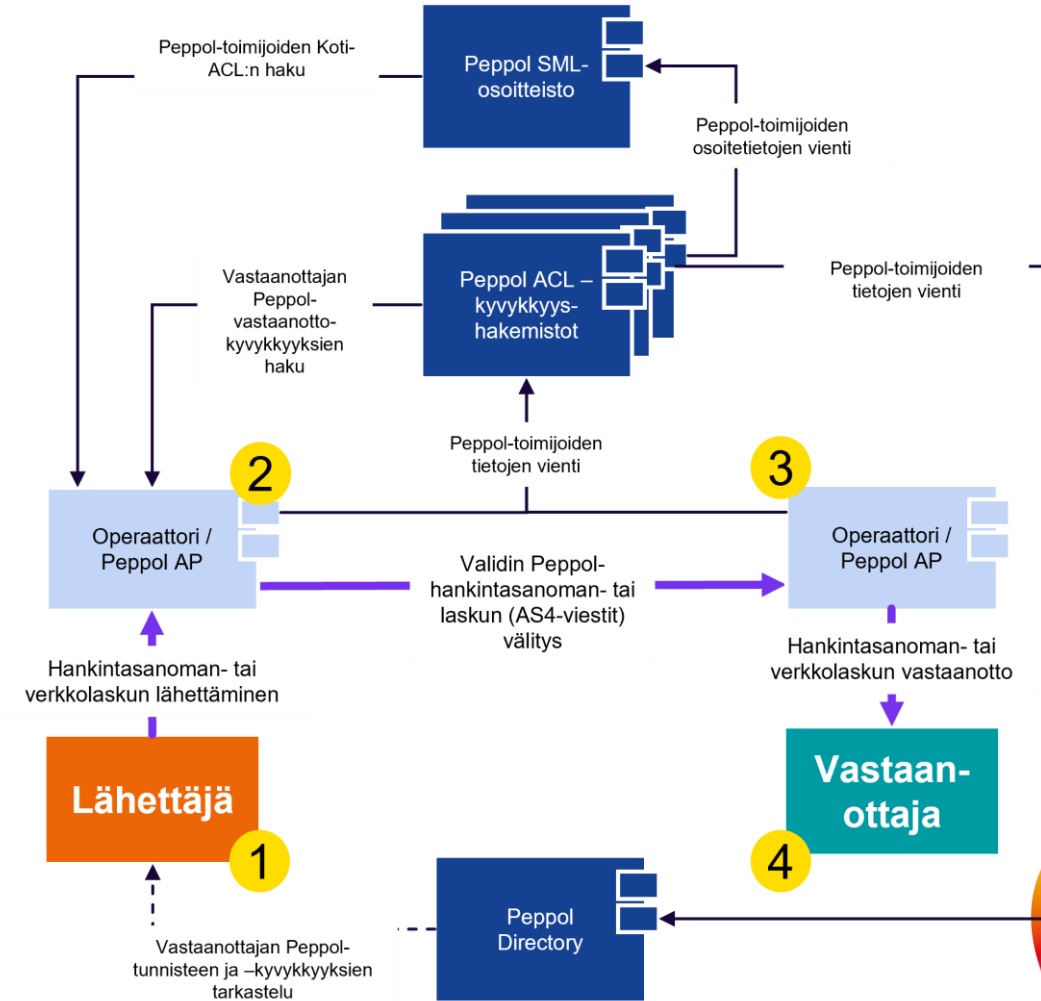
Peppol-toimijoiden Koti-ACL:n haku

Peppol SML-osoitteisto

Peppol-toimijoiden osoitetietojen vienti

Vastaanottajan Peppol-vastaanotto-kyvykkyyksien haku

Peppol ACL – kyvykkyys-hakemistot

Peppol-toimijoiden tietojen vienti

Peppol-toimijoiden tietojen vienti

2

3

Operaattori / Peppol AP

Validin Peppol-hankintasanoman- tai laskun (AS4-viestit) välitys

Operaattori / Peppol AP

Hankintasanoman- tai verkkolaskun lähettäminen

Hankintasanoman- tai verkkolaskun vastaanotto

Lähettäjä

1

Vastaan-ottaja

4

Peppol Directory

Vastaanottajan Peppol-tunnisteen ja –kyvykkyyksien tarkastelu